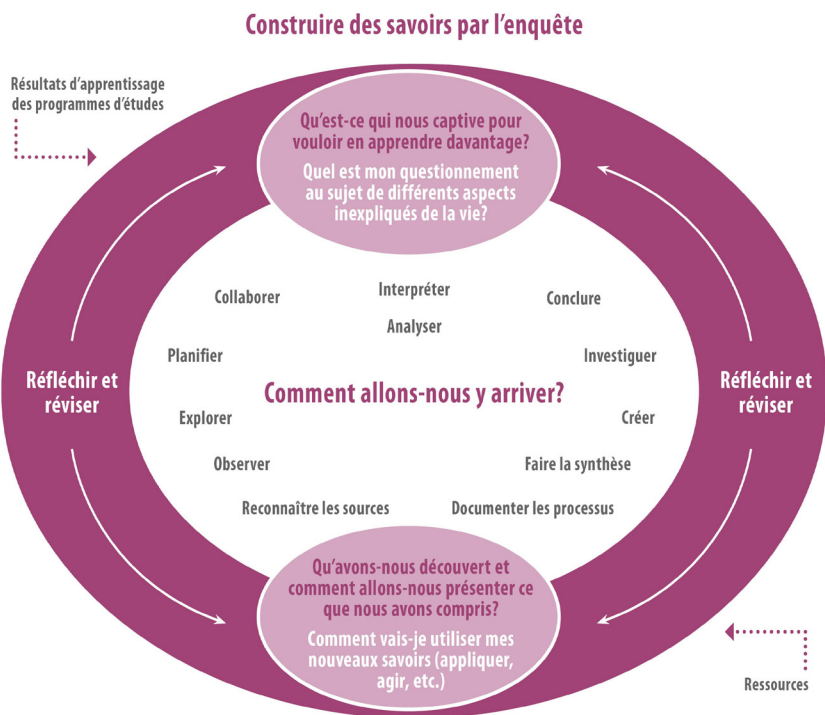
Construire des savoirs par l'enquête

Résultats d'apprentissage des programmes d'études

Qu'est-ce qui nous captive pour vouloir en apprendre davantage?

Quel est mon questionnement au sujet de différents aspects inexpliqués de la vie?

Réfléchir et réviser

Réfléchir et réviser

Collaborer

Interpréter

Conclure

Analyser

Planifier

Investiguer

Comment allons-nous y arriver?

Explorer

Créer

Observer

Faire la synthèse

Reconnaître les sources

Documenter les processus

Qu'avons-nous découvert et comment allons-nous présenter ce que nous avons compris?

Comment vais-je utiliser mes nouveaux savoirs (appliquer, agir, etc.)

Ressources